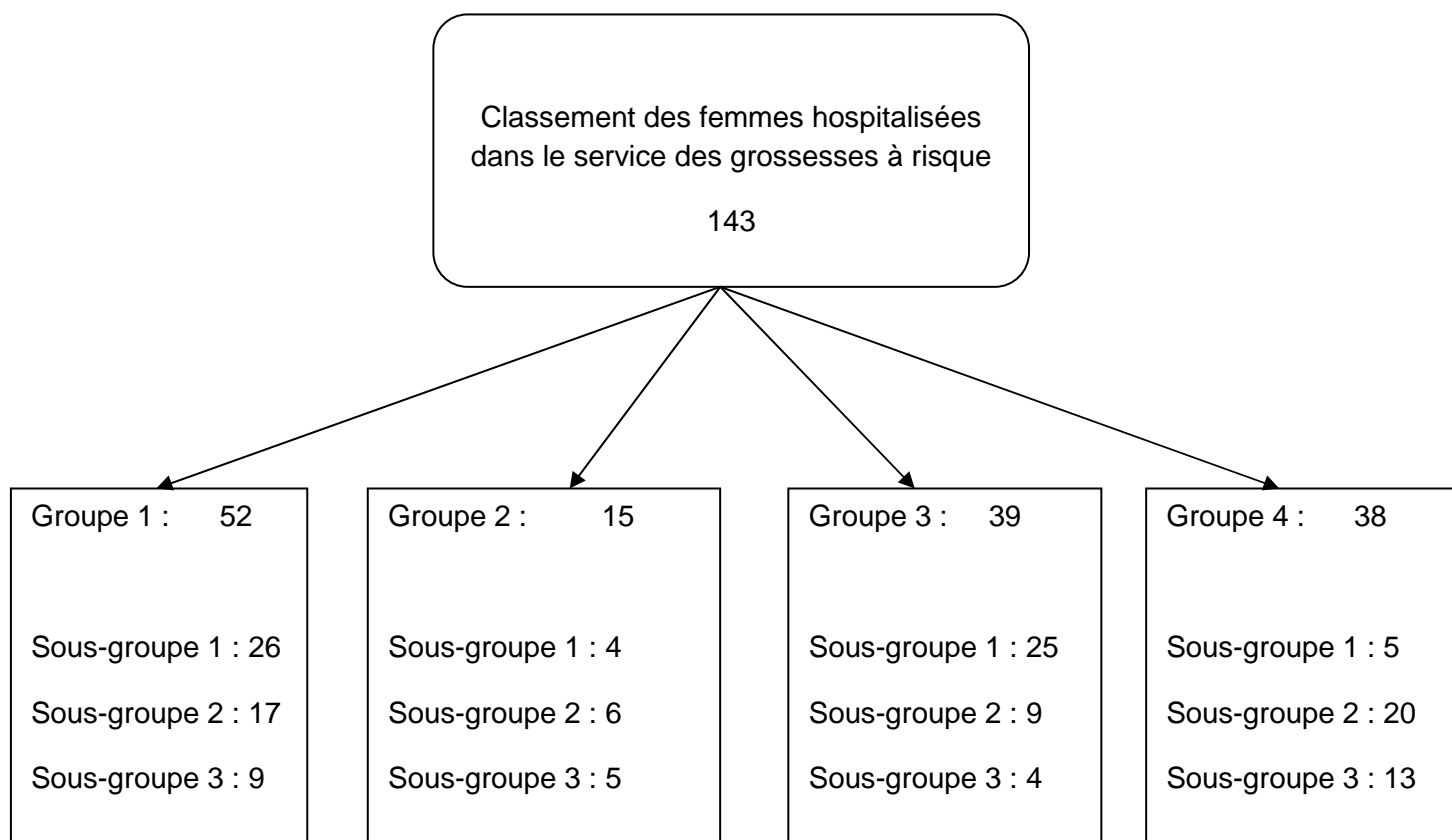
Classement des femmes hospitalisées dans le service des grossesses à risque

143

Groupe 1 : 52

Sous-groupe 1 : 26

Sous-groupe 2 : 17

Sous-groupe 3 : 9

Groupe 2 : 15

Sous-groupe 1 : 4

Sous-groupe 2 : 6

Sous-groupe 3 : 5

Groupe 3 : 39

Sous-groupe 1 : 25

Sous-groupe 2 : 9

Sous-groupe 3 : 4

Groupe 4 : 38

Sous-groupe 1 : 5

Sous-groupe 2 : 20

Sous-groupe 3 : 13